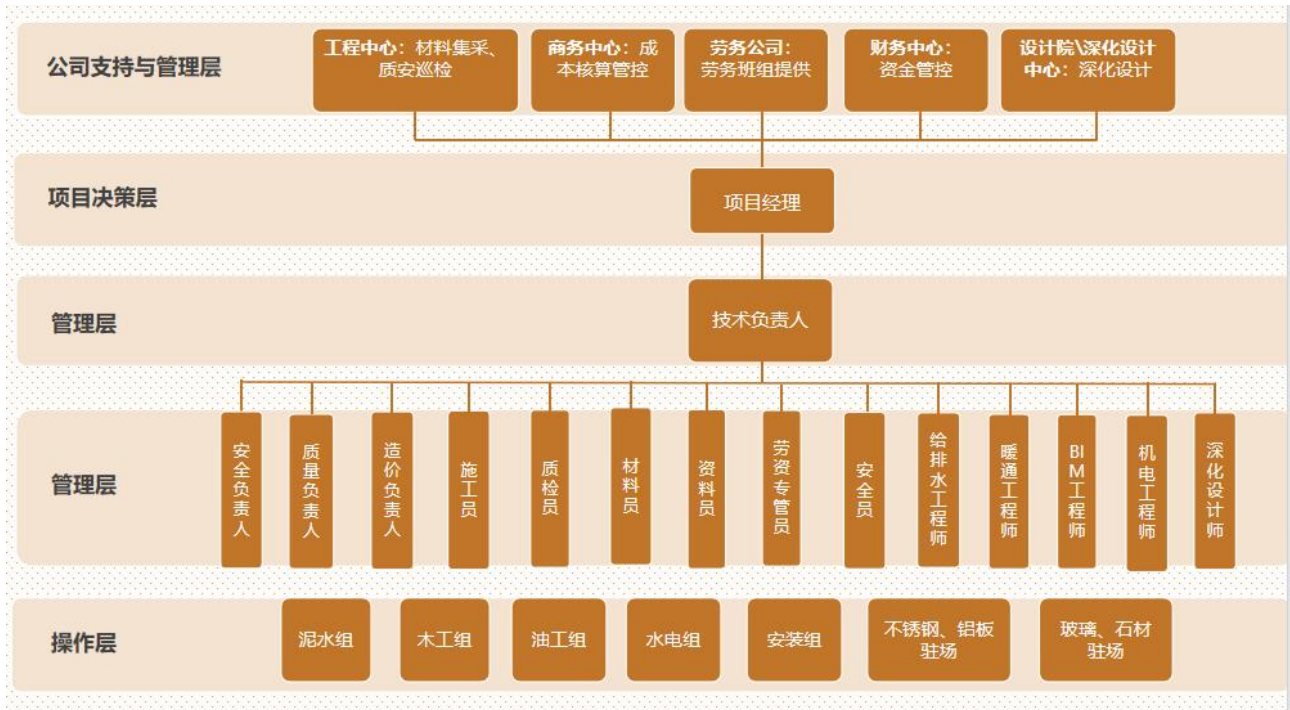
公司支持与管理层

工程中心：材料集采、质安巡检

商务中心：成本核算管控

劳务公司：劳务班组提供

财务中心：资金管控

设计院\深化设计中心：深化设计

项目决策层

项目经理

管理层

技术负责人

管理层

安全负责人

质量负责人

造价负责人

施工员

质检员

材料员

资料员

劳资专管员

安全员

给排水工程师

暖通工程师

BIM工程师

机电工程师

深化设计师

操作层

泥水组

木工组

油工组

水电组

安装组

不锈钢、铝板驻场

玻璃、石材驻场